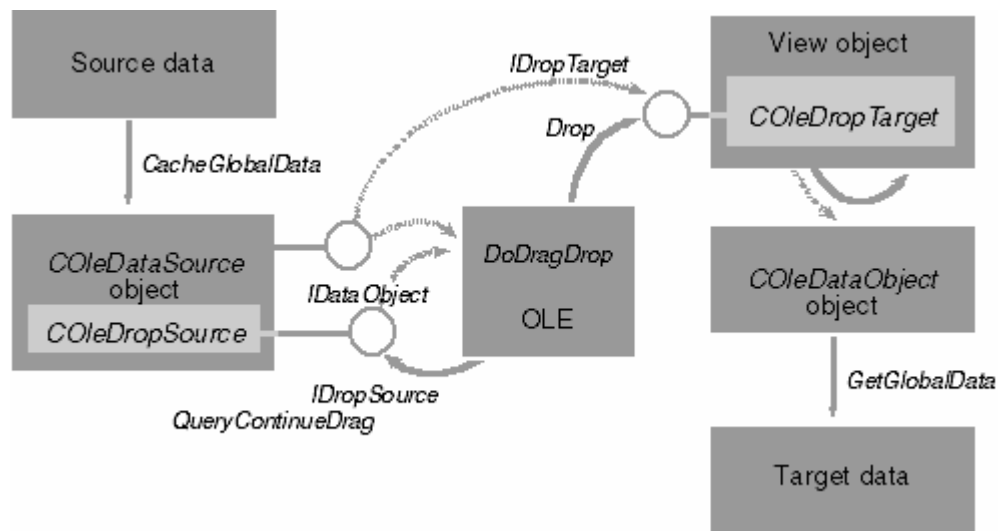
Source data

CacheGlobalData

COleDataSource object

COleDropSource

IDataObject

IDropSource

QueryContinueDrag

IDropTarget

Drop

DoDragDrop

OLE

View object

COleDropTarget

COleDataObject object

GetGlobalData

Target data